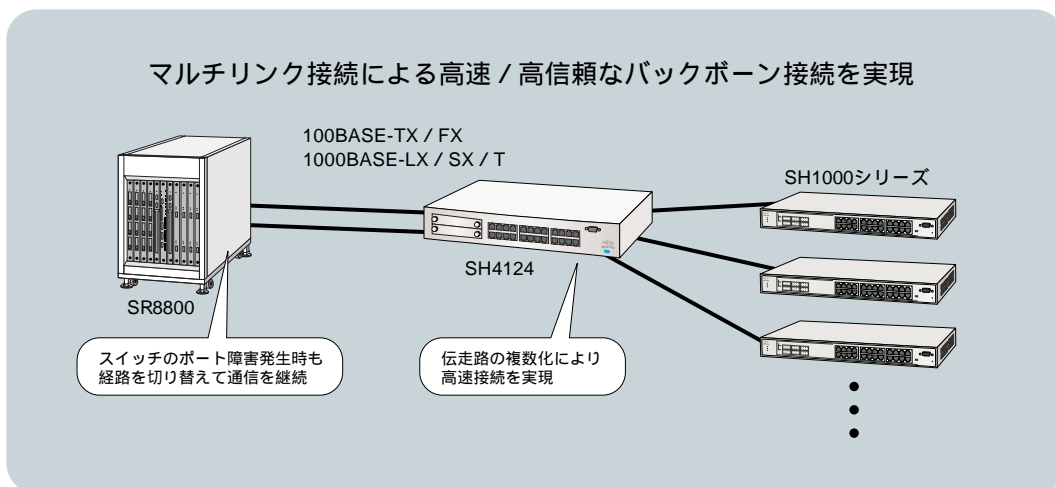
マルチリンク接続による高速 / 高信頼なバックボーン接続を実現

100BASE-TX / FX
1000BASE-LX / SX / T

SH1000シリーズ

SH4124

SR8800

スイッチのポート障害発生時も
経路を切り替えて通信を継続

伝走路の複数化により
高速接続を実現